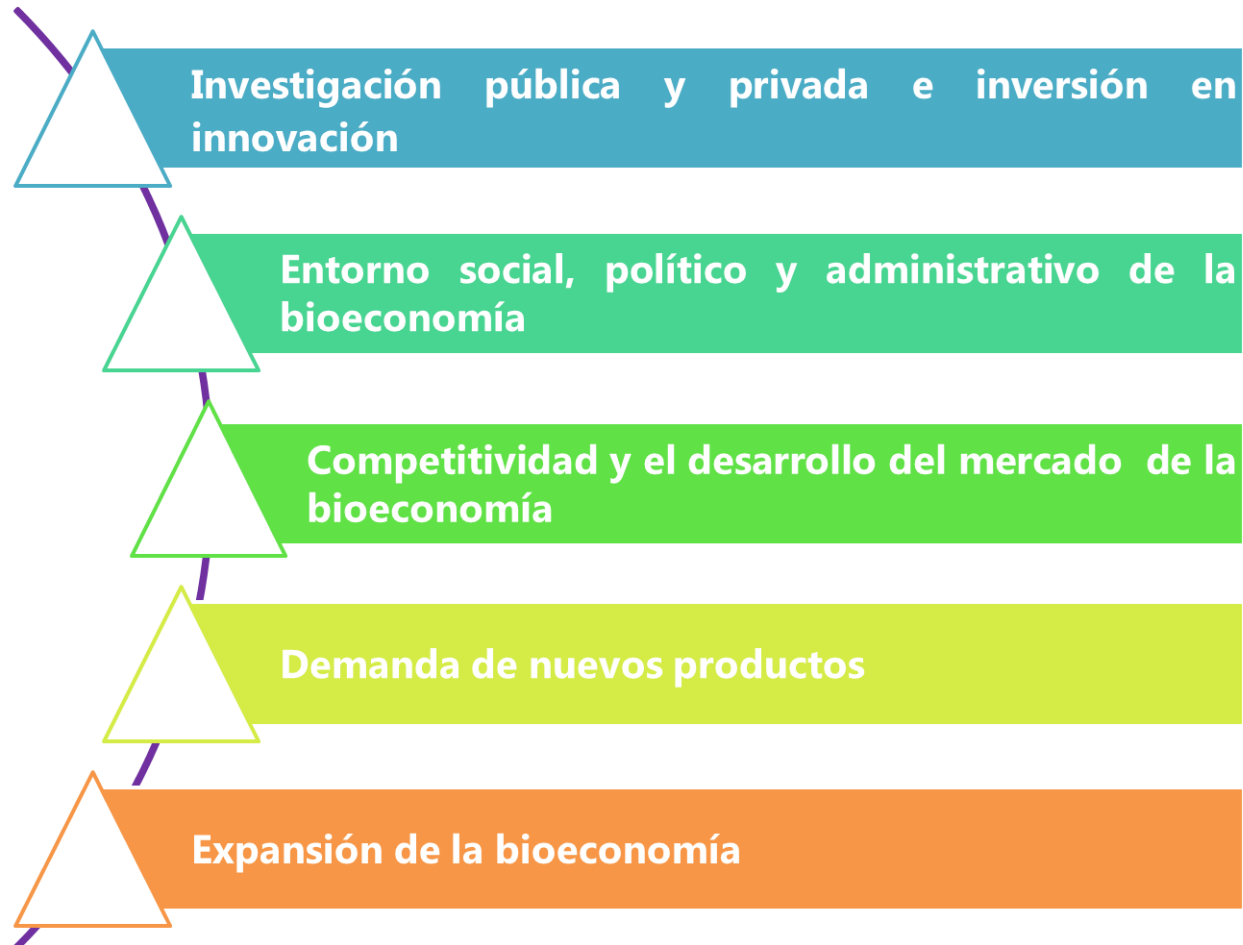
Investigación pública y privada e inversión en innovación

Entorno social, político y administrativo de la bioeconomía

Competitividad y el desarrollo del mercado de la bioeconomía

Demanda de nuevos productos

Expansión de la bioeconomía